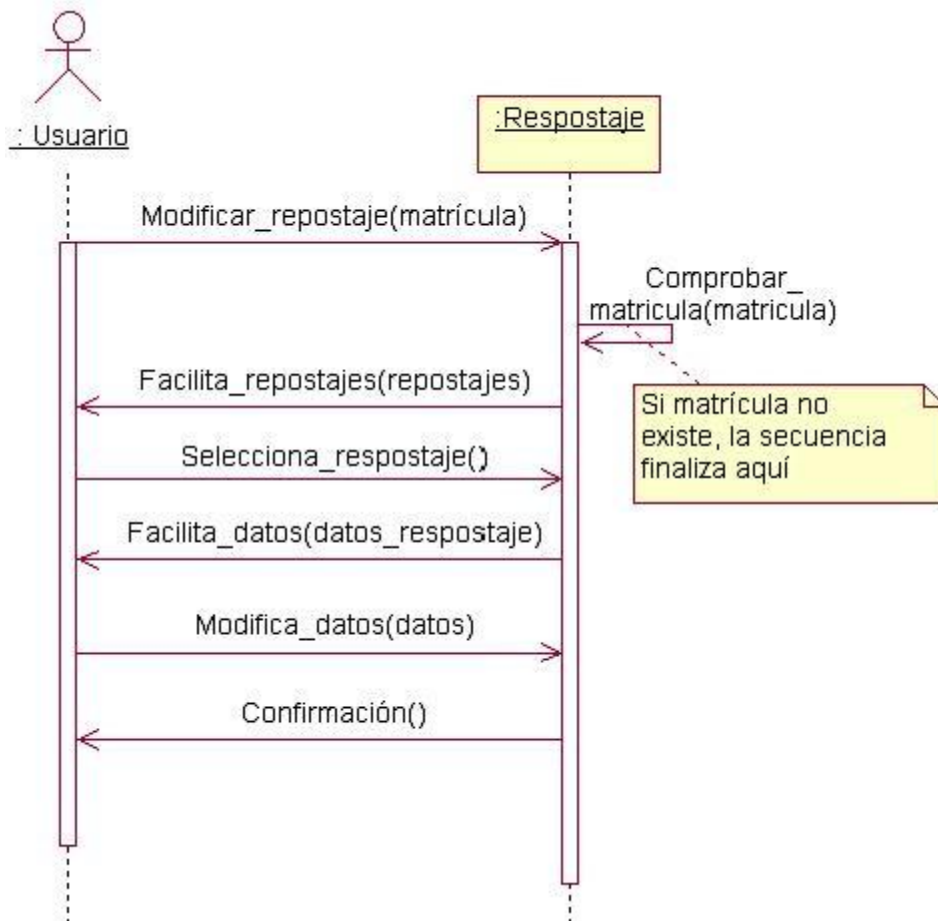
: Usuario

:Respostaje

Modificar_repostaje(matrícula)

Comprobar_ matricula(matricula)

Facilita_repostajes(repostajes)

Si matrícula no existe, la secuencia finaliza aquí

Selecciona_respostaje()

Facilita_datos(datos_respostaje)

Modifica_datos(datos)

Confirmación()